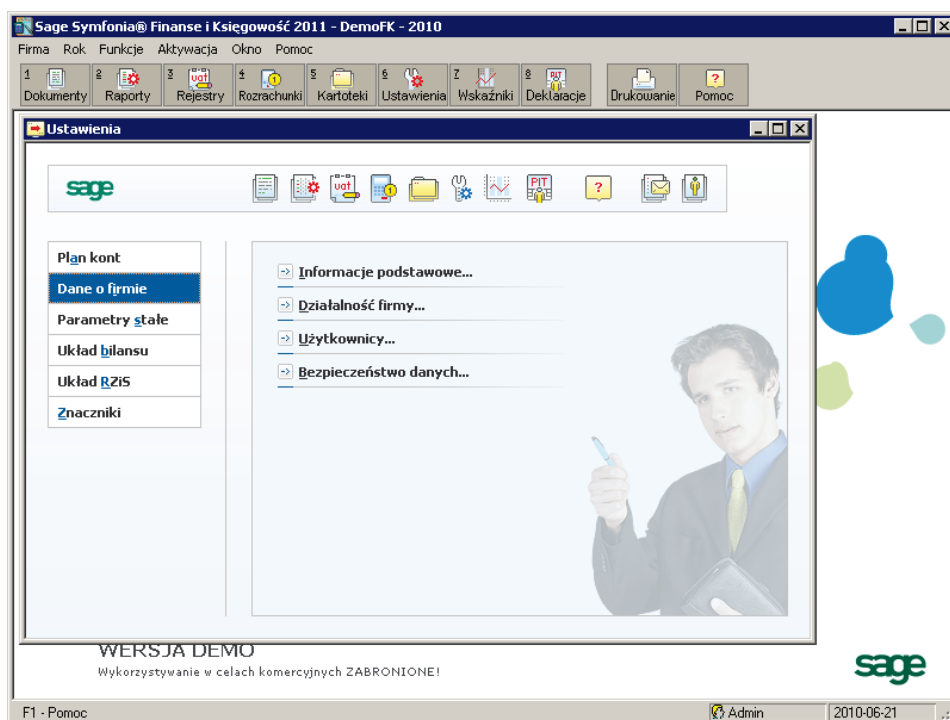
Sage Symfonia® Finanse i Księgowość 2011 - DemoFK - 2010

Firma Rok Funkcje Aktywacja Okno Pomoc

1 Dokumenty 2 Raporty 3 Rejestry 4 Rozrachunki 5 Kartoteki 6 Ustawienia 7 Wskaźniki 8 Deklaracje Drukowanie Pomoc

Ustawienia

sage

vat PIT ?

Plan kont
Dane o firmie
Parametry stałe
Układ bilansu
Układ RZiS
Znaczniki

Informacje podstawowe...
Działalność firmy...
Użytkownicy...
Bezpieczeństwo danych...

WERSJA DEMO
Wykorzystywanie w celach komercyjnych ZABRONIONE!

sage

F1 - Pomoc

Admin

2010-06-21